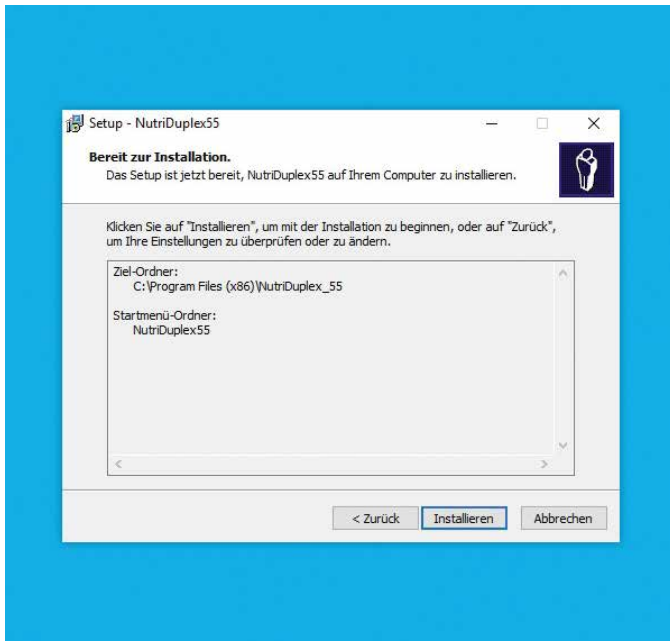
Setup - NutriDuplex55

Bereit zur Installation.
Das Setup ist jetzt bereit, NutriDuplex55 auf Ihrem Computer zu installieren.

Klicken Sie auf "Installieren", um mit der Installation zu beginnen, oder auf "Zurück", um Ihre Einstellungen zu überprüfen oder zu ändern.

Ziel-Ordner:
C:\Program Files (x86)\NutriDuplex_55

Startmenü-Ordner:
NutriDuplex55

< Zurück | Installieren | Abbrechen